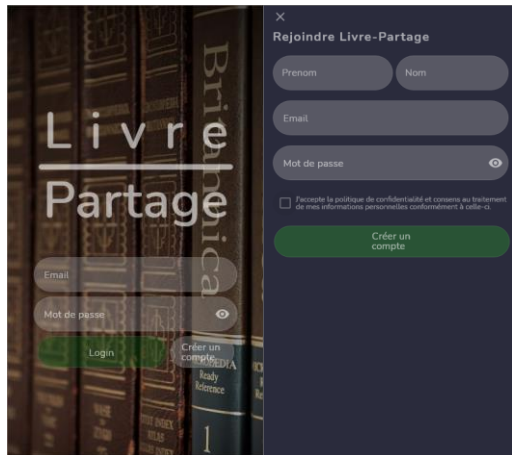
Livre

Partage

Email

Mot de passe

Login

Créer un compte

Britannica

MEDIA Ready Reference

1

×

Rejoindre Livre-Partage

Prenom

Nom

Email

Mot de passe

J'accepte la politique de confidentialité et consens au traitement de mes informations personnelles conformément à celle-ci

Créer un compte